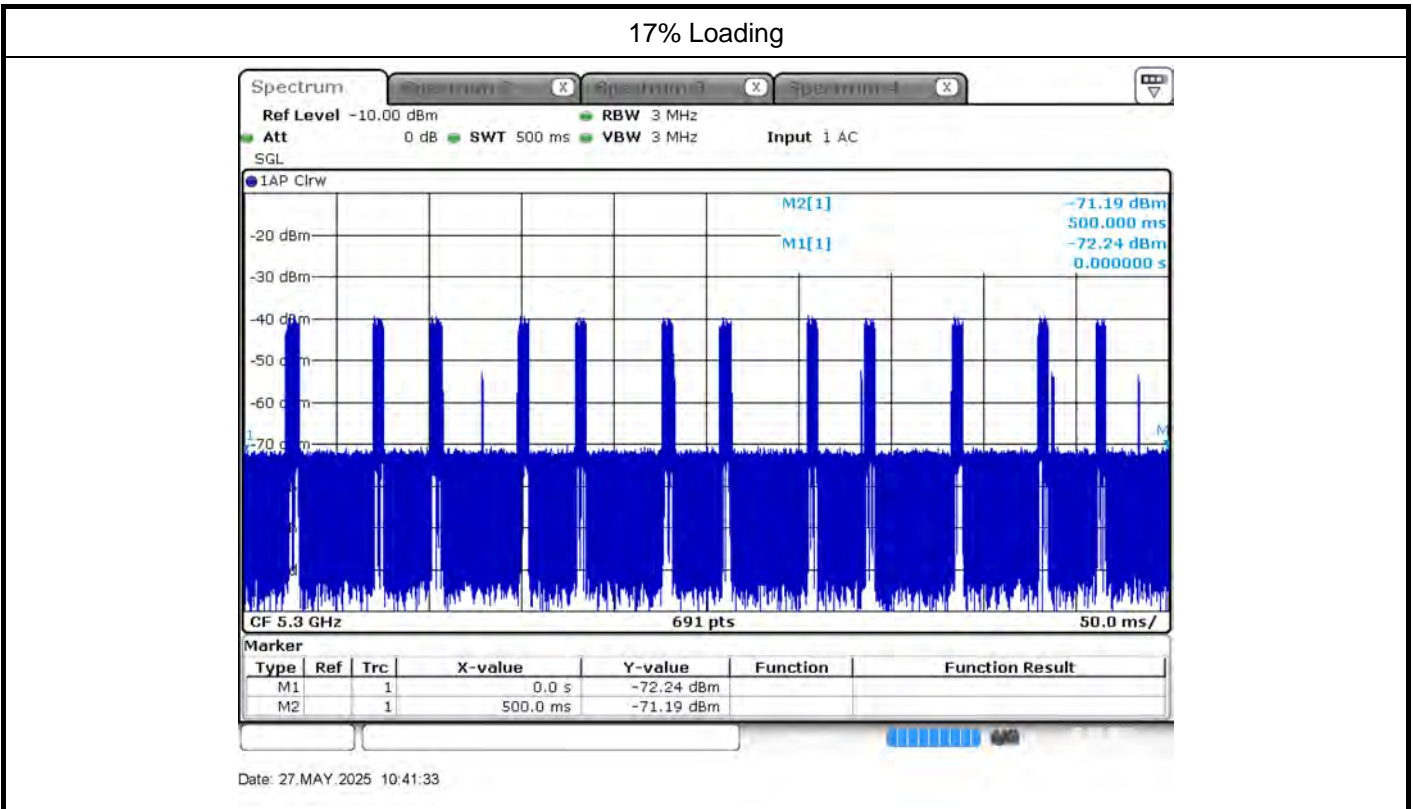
17% Loading

Spectrum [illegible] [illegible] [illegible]

Ref Level -10.00 dBm RBW 3 MHz
Att 0 dB SWT 500 ms VBW 3 MHz Input 1 AC
SGL

1AP Clrw

M2[1] -71.19 dBm
500.000 ms
M1[1] -72.24 dBm
0.000000 s

-20 dBm
-30 dBm
-40 dBm
-50 d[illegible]m
-60 d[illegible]m
-70 d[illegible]m

CF 5.3 GHz 691 pts 50.0 ms/

Marker

| Type | Ref | Trc | X-value | Y-value | Function | Function Result |
|---|---|---|---|---|---|---|
| M1 | | 1 | 0.0 s | -72.24 dBm | | |
| M2 | | 1 | 500.0 ms | -71.19 dBm | | |

Date: 27.MAY.2025 10:41:33